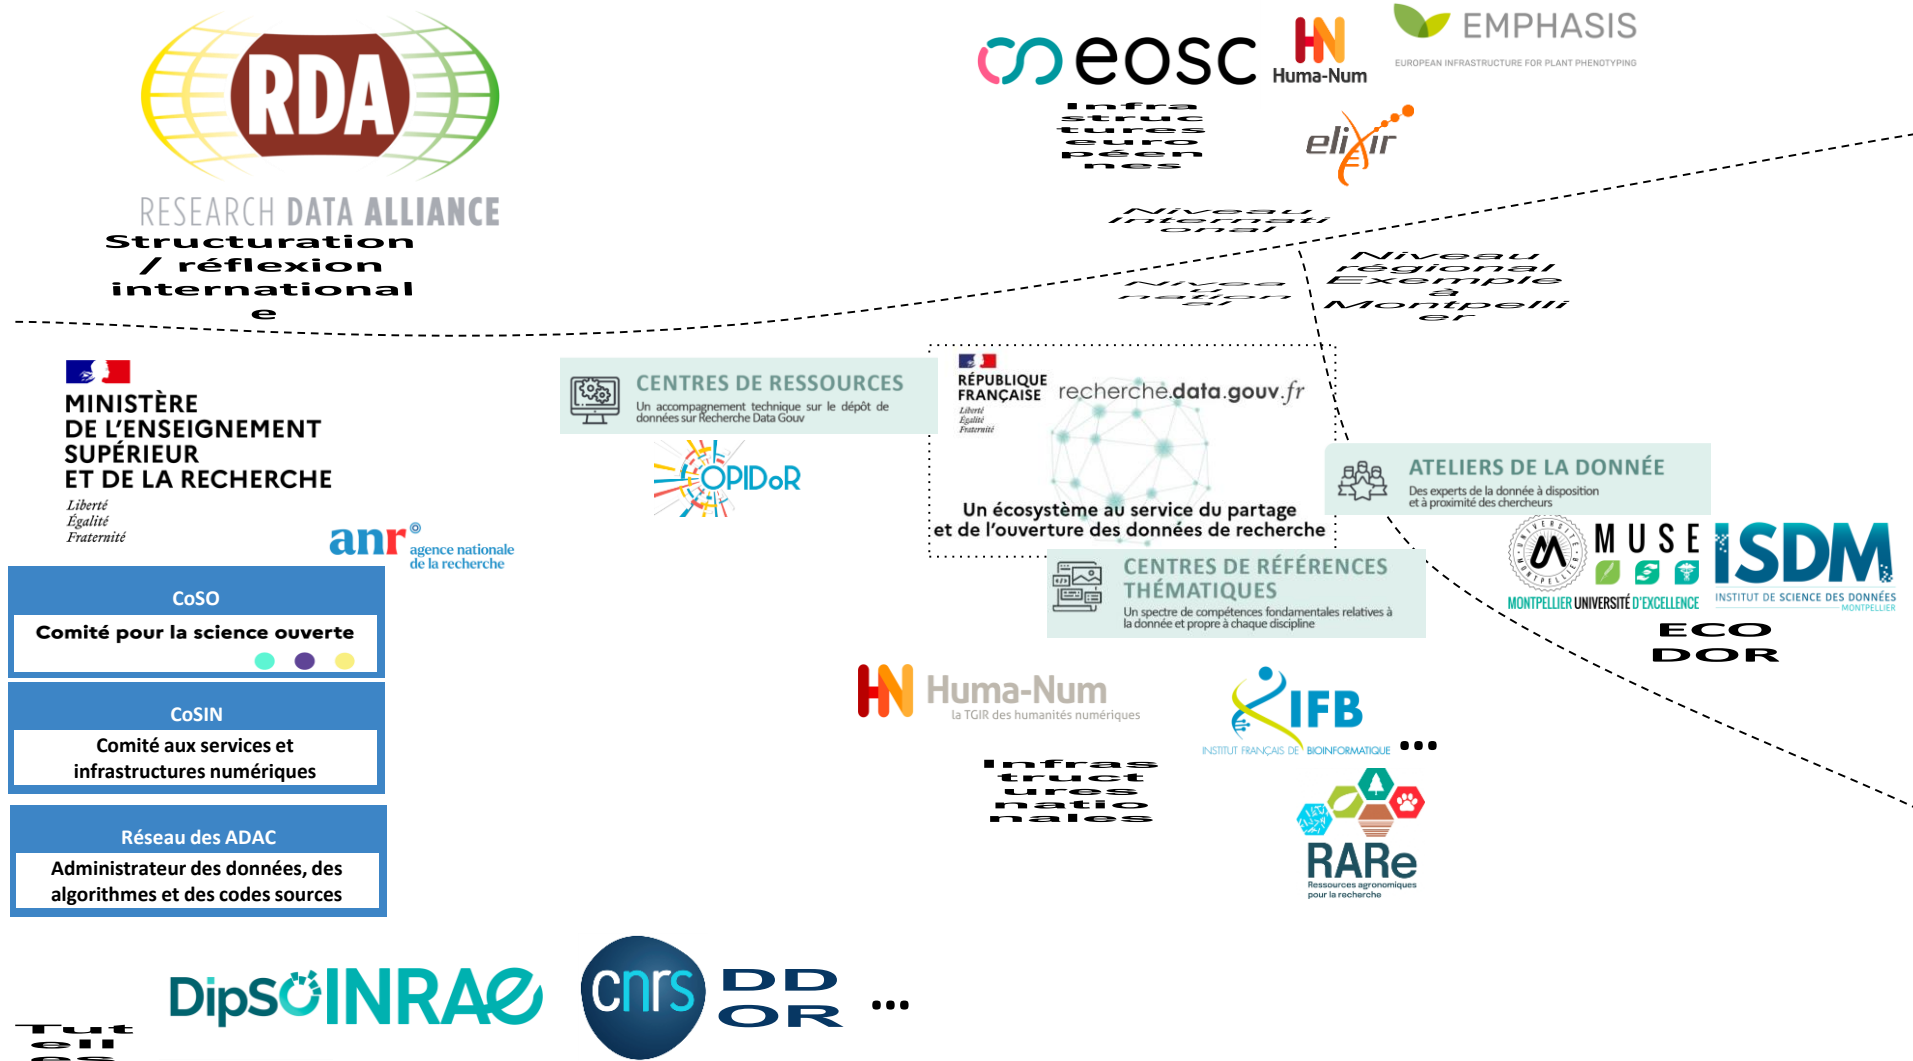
RDA
RESEARCH DATA ALLIANCE
Structuration / réflexion internationale

eosc
Huma-Num
EMPHASIS
EUROPEAN INFRASTRUCTURE FOR PLANT PHENOTYPING
Infrastructures européennes
elixir

Niveau international
Niveau national
Niveau régional Exemple à Montpellier

MINISTÈRE DE L'ENSEIGNEMENT SUPÉRIEUR ET DE LA RECHERCHE
Liberté
Égalité
Fraternité

anr agence nationale de la recherche

CENTRES DE RESSOURCES
Un accompagnement technique sur le dépôt de données sur Recherche Data Gouv

OPIDoR

RÉPUBLIQUE FRANÇAISE
Liberté
Égalité
Fraternité
recherche.data.gouv.fr
Un écosystème au service du partage et de l'ouverture des données de recherche

ATELIERS DE LA DONNÉE
Des experts de la donnée à disposition et à proximité des chercheurs

MUSE
MONTPELLIER UNIVERSITÉ D'EXCELLENCE
ISDM
INSTITUT DE SCIENCE DES DONNÉES MONTPELLIER
ECO DOR

CENTRES DE RÉFÉRENCES THÉMATIQUES
Un spectre de compétences fondamentales relatives à la donnée et propre à chaque discipline

CoSO
Comité pour la science ouverte

CoSIN
Comité aux services et infrastructures numériques

Réseau des ADAC
Administrateur des données, des algorithmes et des codes sources

Huma-Num
la TGIR des humanités numériques

IFB
INSTITUT FRANÇAIS DE BIOINFORMATIQUE
...

Infrastructures nationales

RARe
Ressources agronomiques pour la recherche

DipSO INRAE cnrs DDOR ...

Tutelles